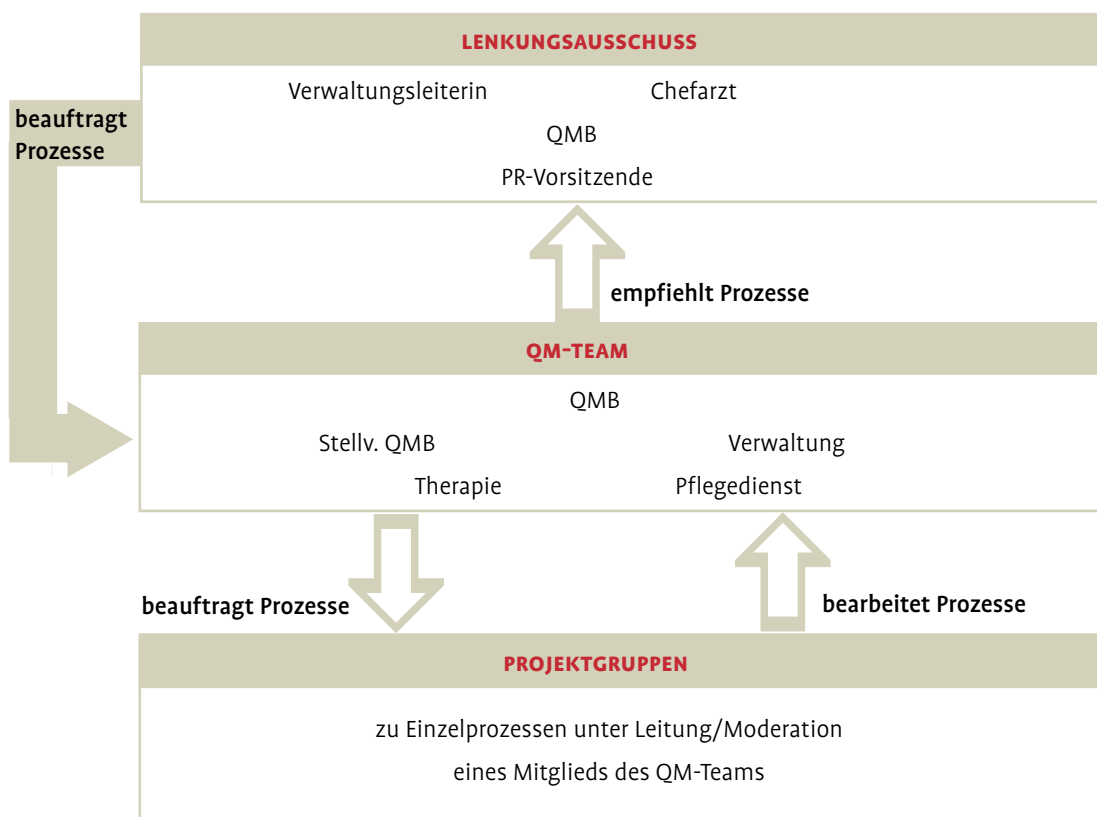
LENKUNGSAUSSCHUSS

Verwaltungsleiterin Chefarzt

QMB

PR-Vorsitzende

beauftragt Prozesse

empfiehlt Prozesse

QM-TEAM

QMB

Stellv. QMB Verwaltung

Therapie Pflegedienst

beauftragt Prozesse

bearbeitet Prozesse

PROJEKTGRUPPEN

zu Einzelprozessen unter Leitung/Moderation eines Mitglieds des QM-Teams